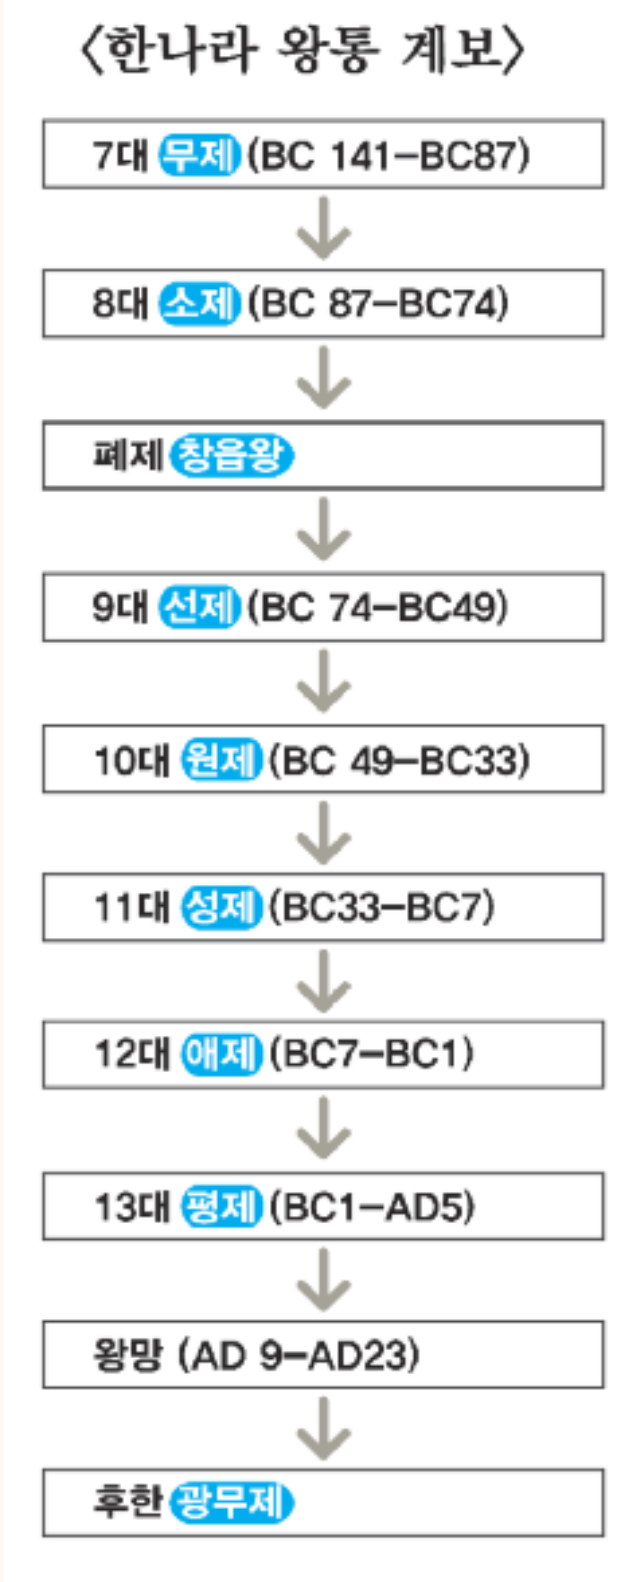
〈한나라 왕통 계보〉

7대 무제 (BC 141–BC87)

8대 소제 (BC 87–BC74)

폐제 창읍왕

9대 선제 (BC 74–BC49)

10대 원제 (BC 49–BC33)

11대 성제 (BC33–BC7)

12대 애제 (BC7–BC1)

13대 평제 (BC1–AD5)

왕망 (AD 9–AD23)

후한 광무제